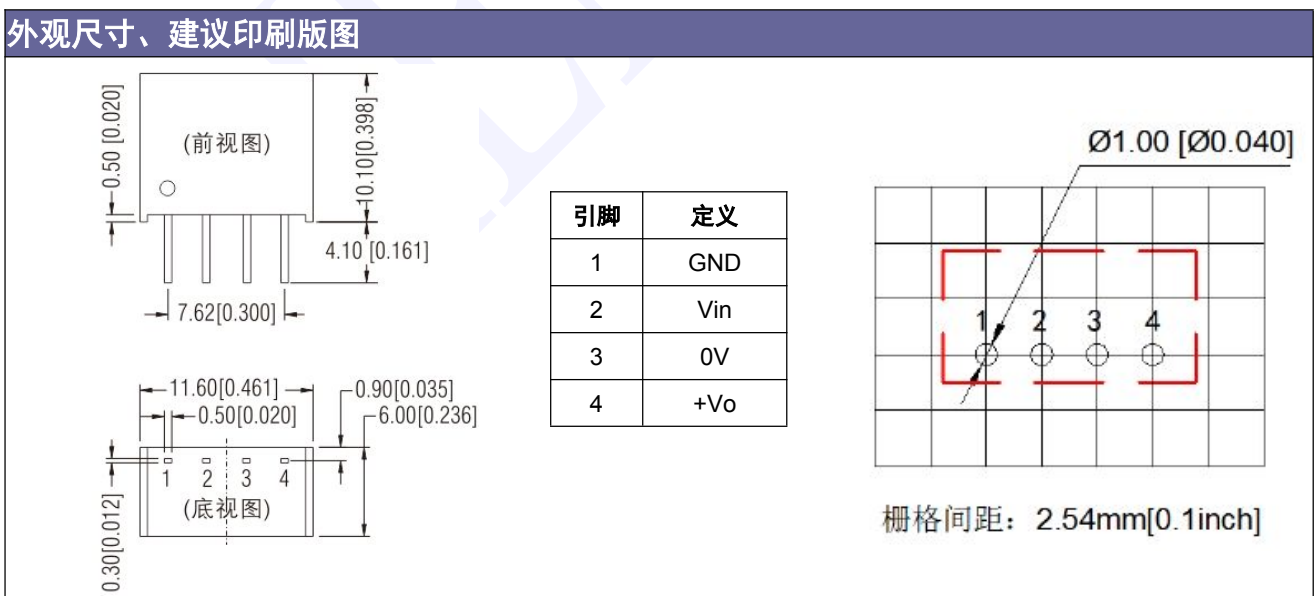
外观尺寸、建议印刷版图

0.50 [0.020]
(前视图)
10.10 [0.398]
4.10 [0.161]
7.62[0.300]

11.60[0.461]
0.50[0.020]
0.90[0.035]
6.00[0.236]
1 2 3 4
(底视图)
0.30[0.012]

| 引脚 | 定义 |
|---|---|
| 1 | GND |
| 2 | Vin |
| 3 | 0V |
| 4 | +Vo |

Ø1.00 [Ø0.040]
1 2 3 4
栅格间距：2.54mm[0.1inch]